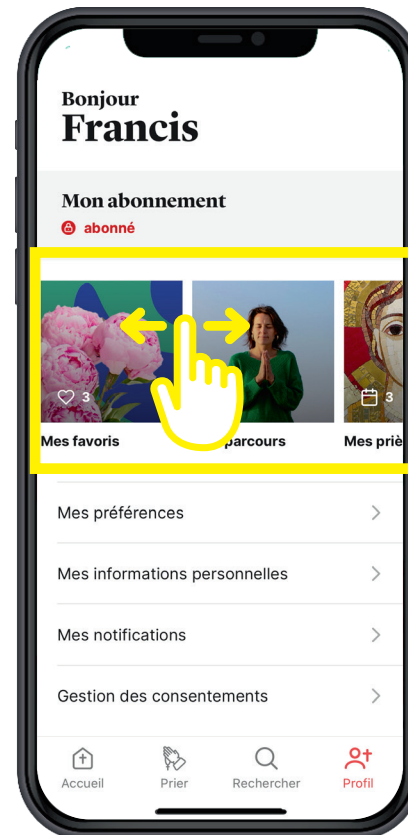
Bonjour
Francis

Mon abonnement
abonné

3
Mes favoris

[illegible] parcours

3
Mes priè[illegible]

Mes préférences

Mes informations personnelles

Mes notifications

Gestion des consentements

Accueil
Prier
Rechercher
Profil